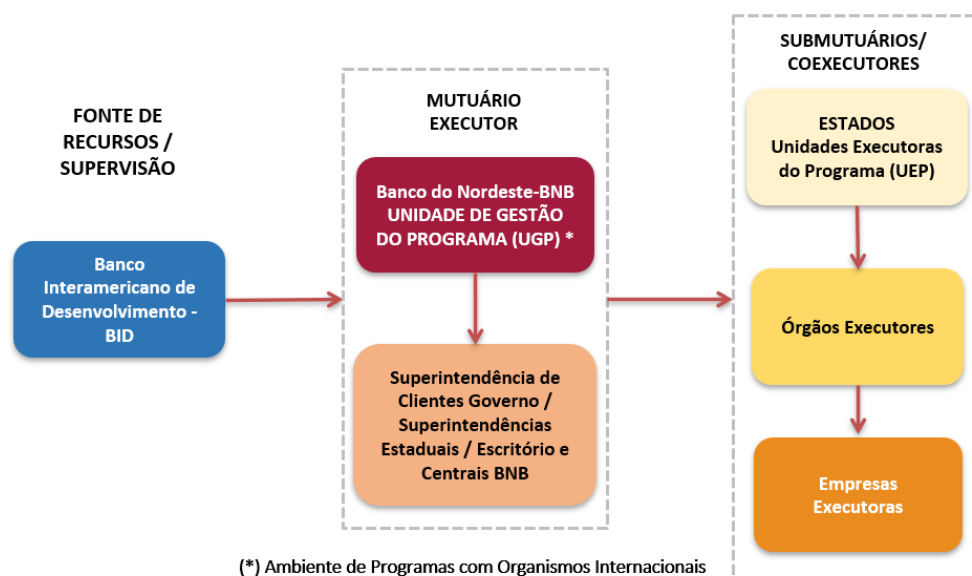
FONTE DE RECURSOS / SUPERVISÃO

Banco Interamericano de Desenvolvimento - BID

MUTUÁRIO EXECUTOR

Banco do Nordeste-BNB UNIDADE DE GESTÃO DO PROGRAMA (UGP) *

Superintendência de Clientes Governo / Superintendências Estaduais / Escritório e Centrais BNB

SUBMUTUÁRIOS/ COEXECUTORES

ESTADOS Unidades Executoras do Programa (UEP)

Órgãos Executores

Empresas Executoras

(*) Ambiente de Programas com Organismos Internacionais